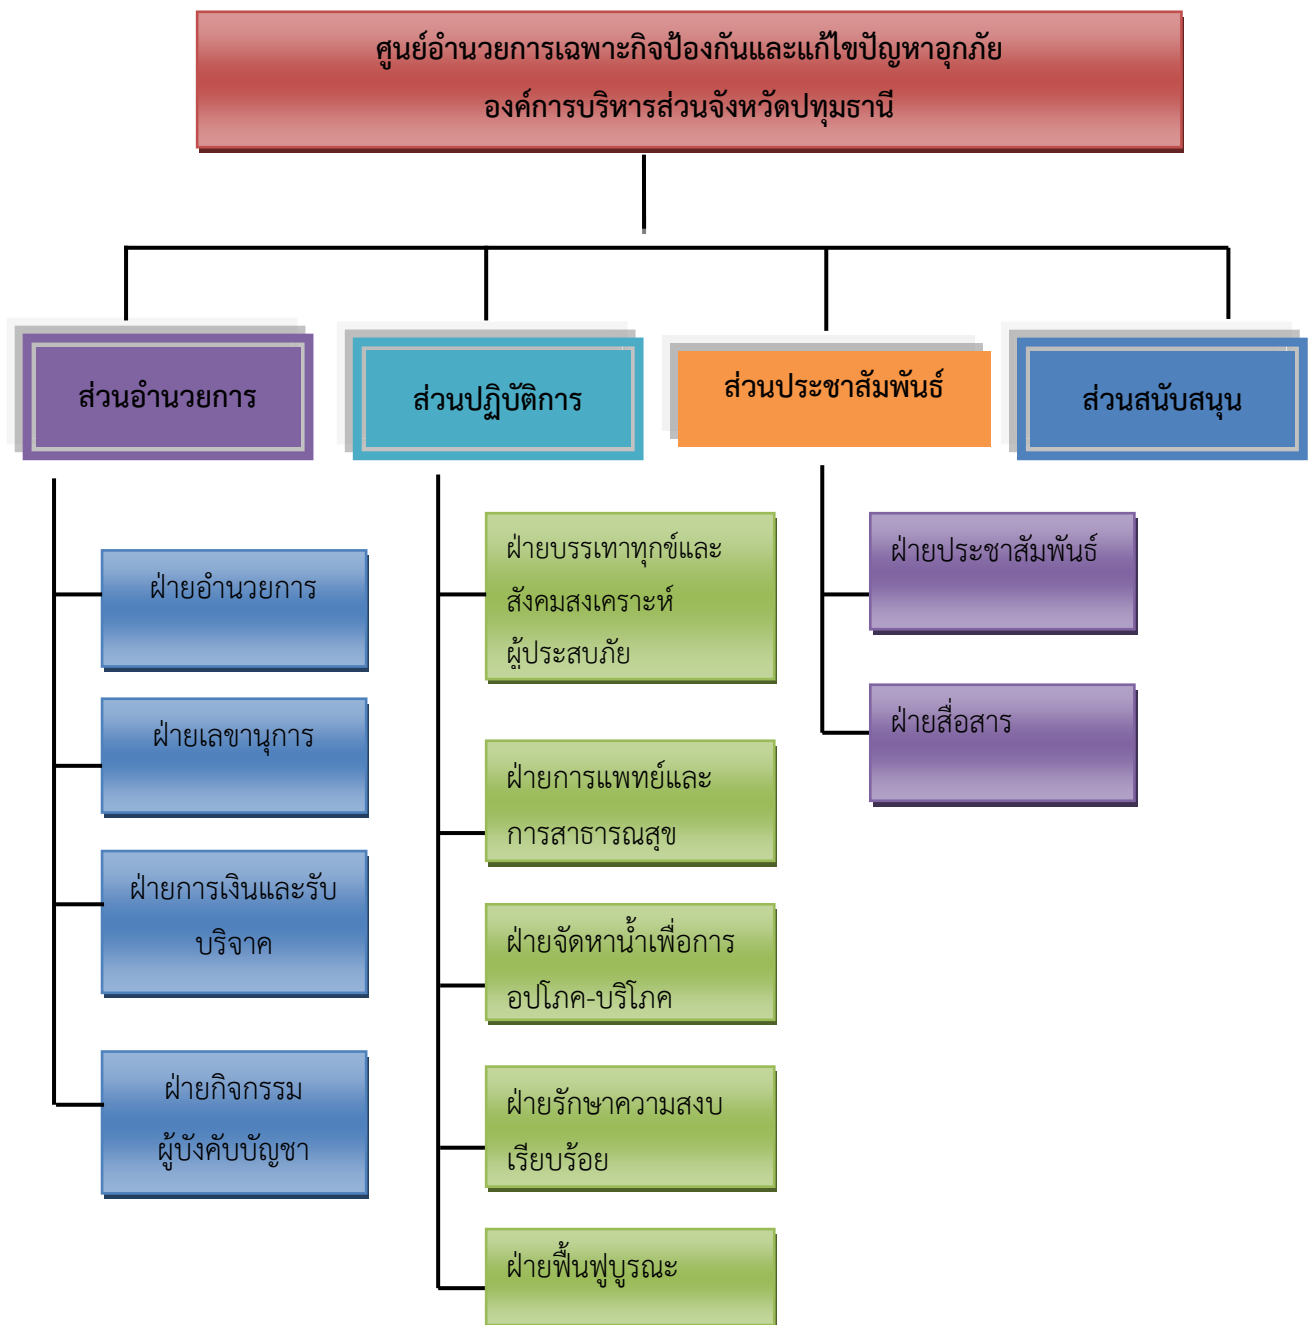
ศูนย์อำนวยการเฉพาะกิจป้องกันและแก้ไขปัญหาอุทกภัย
องค์การบริหารส่วนจังหวัดปทุมธานี

ส่วนอำนวยการ

ฝ่ายอำนวยการ

ฝ่ายเลขานุการ

ฝ่ายการเงินและรับบริจาค

ฝ่ายกิจกรรมผู้บังคับบัญชา

ส่วนปฏิบัติการ

ฝ่ายบรรเทาทุกข์และสังคมสงเคราะห์ผู้ประสบภัย

ฝ่ายการแพทย์และการสาธารณสุข

ฝ่ายจัดหาน้ำเพื่อการอุปโภค-บริโภค

ฝ่ายรักษาความสงบเรียบร้อย

ฝ่ายฟื้นฟูบูรณะ

ส่วนประชาสัมพันธ์

ฝ่ายประชาสัมพันธ์

ฝ่ายสื่อสาร

ส่วนสนับสนุน